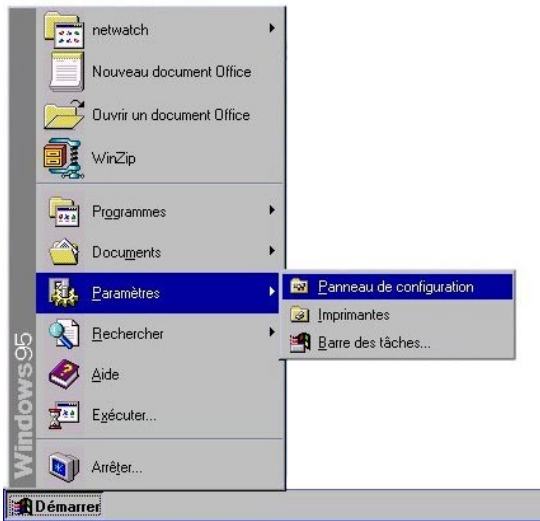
netwatch
Nouveau document Office
Ouvrir un document Office
WinZip
Programmes
Documents
Paramètres
Rechercher
Aide
Exécuter...
Arrêter...

Panneau de configuration
Imprimantes
Barre des tâches...

Windows95

Démarrer